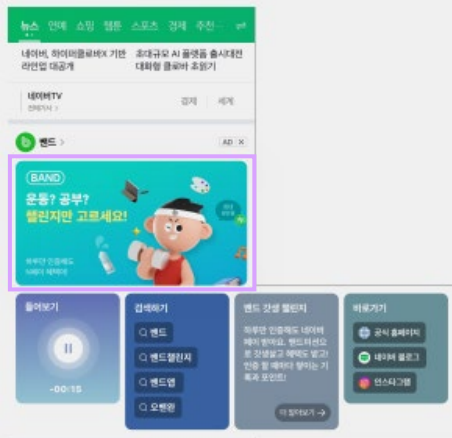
뉴스 연예 쇼핑 웹툰 스포츠 경제 추천

네이버, 하이퍼클로바X 기반 라인업 대공개

초대규모 AI 플랫폼 출시대전 대화형 클로바 초읽기

네이버TV
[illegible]

경제 세계

밴드 >

AD ×

BAND

운동? 공부? 챌린지만 고르세요!

하루만 인증해도 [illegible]

들어보기

-00:15

검색하기

밴드

밴드챌린지

밴드앱

오밴완

밴드 갓생 챌린지

하루만 인증해도 네이버페이 받아요. 밴드미션으로 갓생살고 혜택도 받고! 인증 할 때마다 쌓이는 기록과 포인트!

더 알아보기 →

바로가기

공식 홈페이지

네이버 블로그

인스타그램